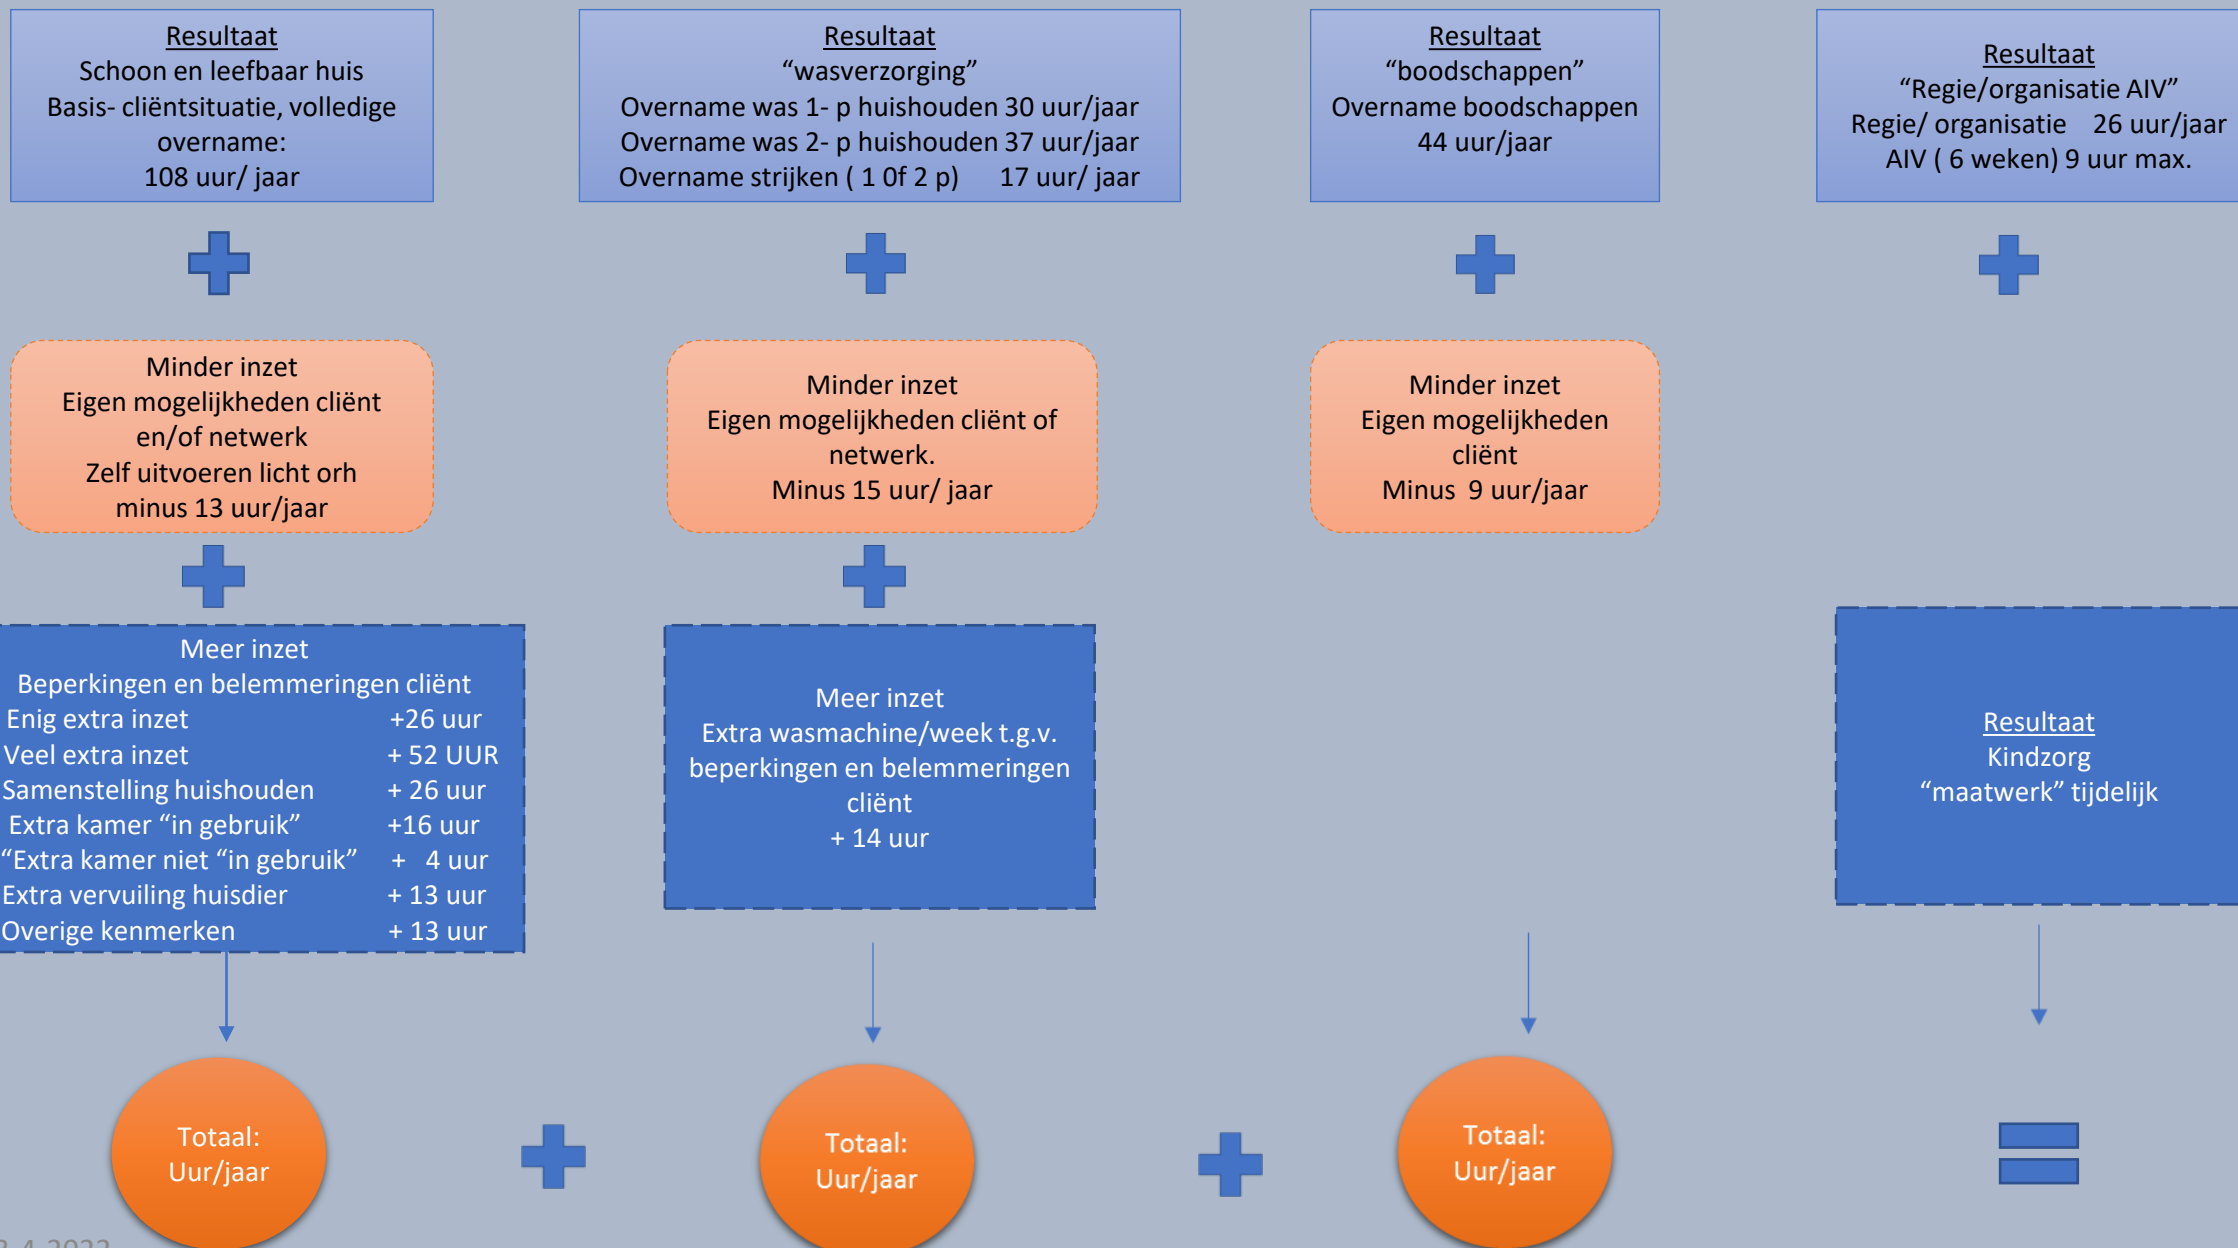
Resultaat
Schoon en leefbaar huis
Basis- cliëntsituatie, volledige overname:
108 uur/ jaar

Resultaat
“wasverzorging”
Overname was 1- p huishouden 30 uur/jaar
Overname was 2- p huishouden 37 uur/jaar
Overname strijken ( 1 0f 2 p) 17 uur/ jaar

Resultaat
“boodschappen”
Overname boodschappen
44 uur/jaar

Resultaat
“Regie/organisatie AIV”
Regie/ organisatie 26 uur/jaar
AIV ( 6 weken) 9 uur max.

Minder inzet
Eigen mogelijkheden cliënt en/of netwerk
Zelf uitvoeren licht orh
minus 13 uur/jaar

Minder inzet
Eigen mogelijkheden cliënt of netwerk.
Minus 15 uur/ jaar

Minder inzet
Eigen mogelijkheden cliënt
Minus 9 uur/jaar

Meer inzet
Beperkingen en belemmeringen cliënt

| | |
|---|---|
| Enig extra inzet | +26 uur |
| Veel extra inzet | + 52 UUR |
| Samenstelling huishouden | + 26 uur |
| Extra kamer “in gebruik” | +16 uur |
| “Extra kamer niet “in gebruik” | + 4 uur |
| Extra vervuiling huisdier | + 13 uur |
| Overige kenmerken | + 13 uur |

Meer inzet
Extra wasmachine/week t.g.v. beperkingen en belemmeringen cliënt
+ 14 uur

Resultaat
Kindzorg
“maatwerk” tijdelijk

Totaal:
Uur/jaar

Totaal:
Uur/jaar

Totaal:
Uur/jaar

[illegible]-4-2022